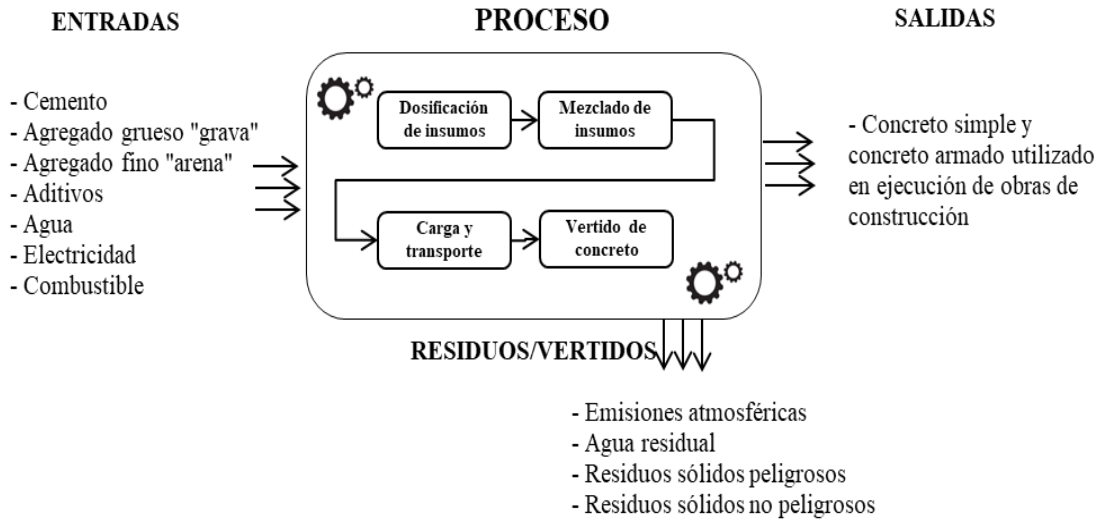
ENTRADAS

PROCESO

SALIDAS

- Cemento
- Agregado grueso "grava"
- Agregado fino "arena"
- Aditivos
- Agua
- Electricidad
- Combustible

Dosificación de insumos

Mezclado de insumos

Carga y transporte

Vertido de concreto

- Concreto simple y concreto armado utilizado en ejecución de obras de construcción

RESIDUOS/VERTIDOS

- Emisiones atmosféricas
- Agua residual
- Residuos sólidos peligrosos
- Residuos sólidos no peligrosos